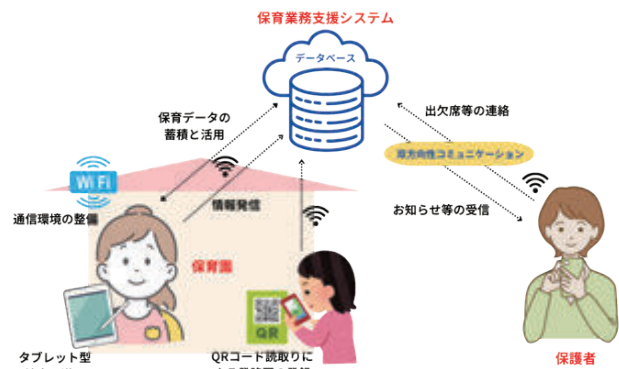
保育業務支援システム

データベース

保育データの
蓄積と活用

出欠席等の連絡

双方向性コミュニケーション

Wi Fi

通信環境の整備

情報発信

お知らせ等の受信

保育園

QR

タブレット型
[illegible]

QRコード読取りに
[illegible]

保護者